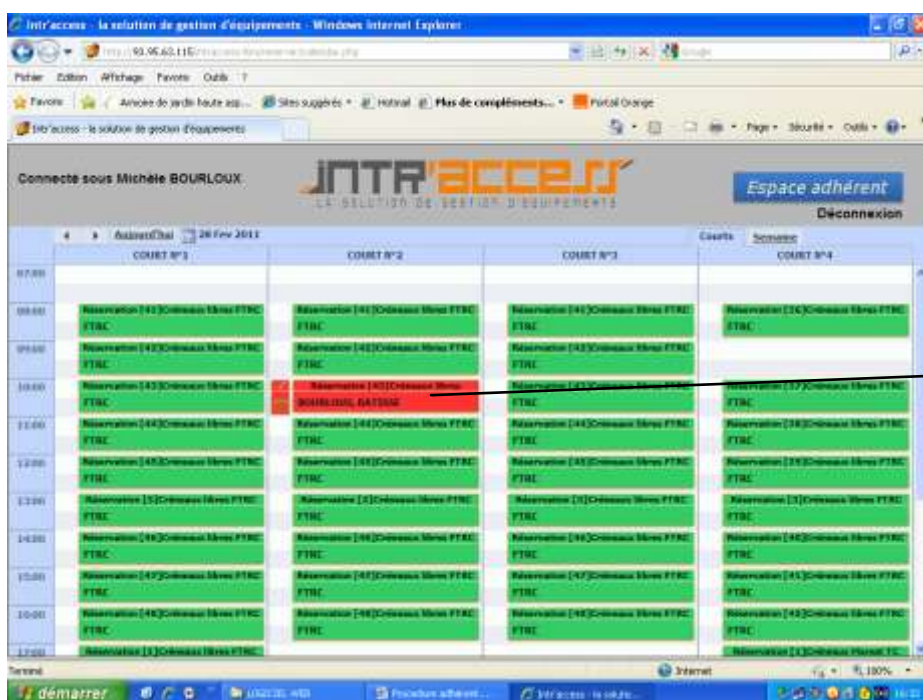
Intr'access - la solution de gestion d'équipements - Windows Internet Explorer

http://93.95.63.115/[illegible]

Fichier Edition Affichage Favoris Outils ?

Favoris | Annonce de jardin haute asp... | Sites suggérés | Hotmail | Plus de compléments... | Portail Orange

Intr'access - la solution de gestion d'équipements

Page · Sécurité · Outils ·

Connecté sous Michèle BOURLOUX

INTR'ACCESS
LA SOLUTION DE GESTION D'EQUIPEMENTS

Espace adhérent
Déconnexion

Aujourd'hui 26 Fev 2011

Courts Semaine

| | COURT N°1 | COURT N°2 | COURT N°3 | COURT N°4 |
|---|---|---|---|---|
| 07:00 | | | | |
| 08:00 | Réservation [41]Créneaux libres FTRC FTRC | Réservation [41]Créneaux libres FTRC FTRC | Réservation [41]Créneaux libres FTRC FTRC | Réservation [16]Créneaux libres FTRC FTRC |
| 09:00 | Réservation [42]Créneaux libres FTRC FTRC | Réservation [42]Créneaux libres FTRC FTRC | Réservation [42]Créneaux libres FTRC FTRC | |
| 10:00 | Réservation [43]Créneaux libres FTRC FTRC | Réservation [43]Créneaux libres BOURLOUX, BATDAU | Réservation [43]Créneaux libres FTRC FTRC | Réservation [17]Créneaux libres FTRC FTRC |
| 11:00 | Réservation [44]Créneaux libres FTRC FTRC | Réservation [44]Créneaux libres FTRC FTRC | Réservation [44]Créneaux libres FTRC FTRC | Réservation [18]Créneaux libres FTRC FTRC |
| 12:00 | Réservation [45]Créneaux libres FTRC FTRC | Réservation [45]Créneaux libres FTRC FTRC | Réservation [45]Créneaux libres FTRC FTRC | Réservation [19]Créneaux libres FTRC FTRC |
| 13:00 | Réservation [5]Créneaux libres FTRC FTRC | Réservation [5]Créneaux libres FTRC FTRC | Réservation [5]Créneaux libres FTRC FTRC | Réservation [5]Créneaux libres FTRC FTRC |
| 14:00 | Réservation [46]Créneaux libres FTRC FTRC | Réservation [46]Créneaux libres FTRC FTRC | Réservation [46]Créneaux libres FTRC FTRC | Réservation [40]Créneaux libres FTRC FTRC |
| 15:00 | Réservation [47]Créneaux libres FTRC FTRC | Réservation [47]Créneaux libres FTRC FTRC | Réservation [47]Créneaux libres FTRC FTRC | Réservation [41]Créneaux libres FTRC FTRC |
| 16:00 | Réservation [48]Créneaux libres FTRC FTRC | Réservation [48]Créneaux libres FTRC FTRC | Réservation [48]Créneaux libres FTRC FTRC | Réservation [42]Créneaux libres FTRC FTRC |
| 17:00 | Réservation [1]Créneaux libres FTRC | | | Réservation [1]Créneaux Plateau TC |

Terminé | Internet | 100%

démarrer | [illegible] | Procédure adhérent... | Intr'access - la soluti...